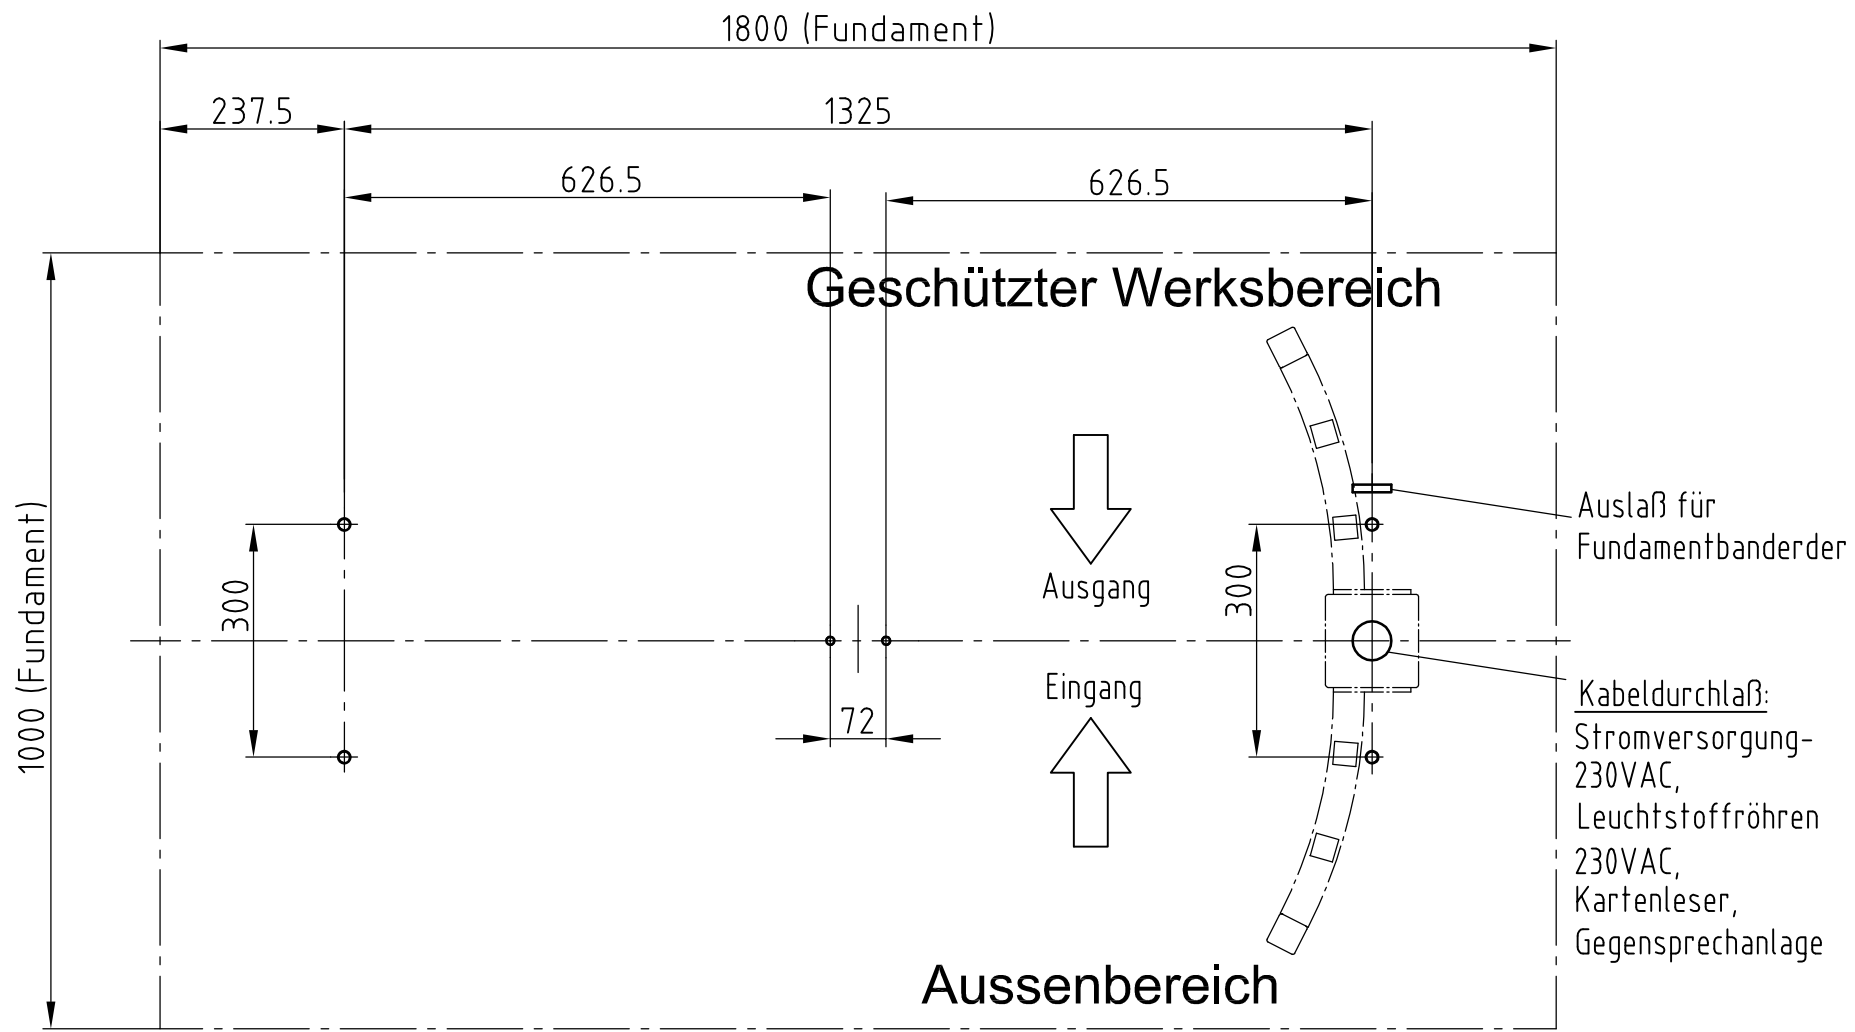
1800 (Fundament)

237.5

1325

626.5

626.5

Geschützter Werksbereich

Auslaß für Fundamentbanderder

300

Ausgang

300

Eingang

Kabeldurchlaß:
Stromversorgung-230VAC,
Leuchtstoffröhren 230VAC,
Kartenleser,
Gegensprechanlage

72

1000 (Fundament)

Aussenbereich